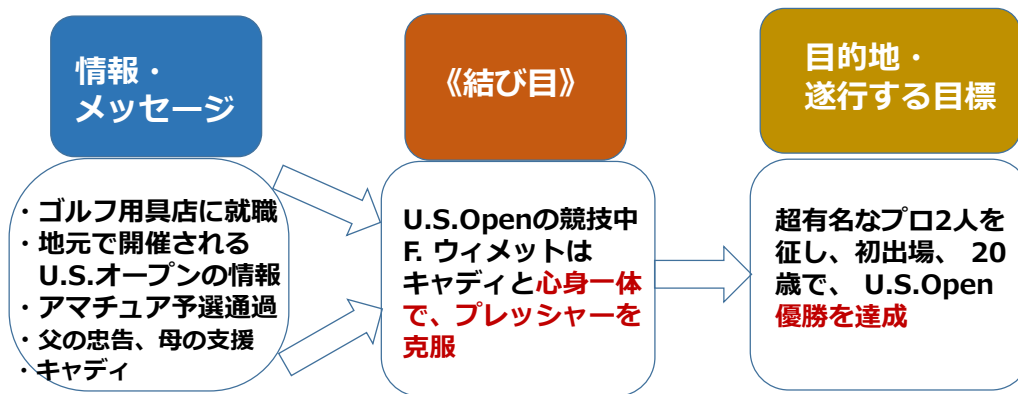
情報・
メッセージ

《結び目》

目的地・
遂行する目標

・ゴルフ用具店に就職
・地元で開催される U.S.オープンの情報
・アマチュア予選通過
・父の忠告、母の支援
・キャディ

U.S.Openの競技中 F. ウィメットはキャディと心身一体で、プレッシャーを克服

超有名なプロ2人を征し、初出場、 20歳で、 U.S.Open 優勝を達成